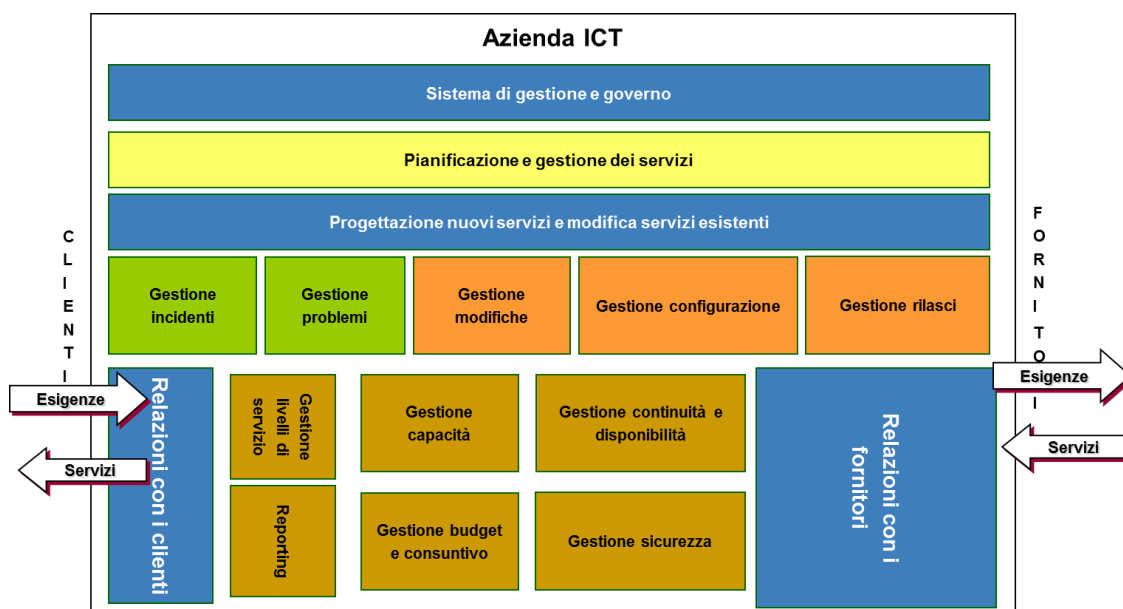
Azienda ICT

Sistema di gestione e governo

Pianificazione e gestione dei servizi

Progettazione nuovi servizi e modifica servizi esistenti

CLIENTI

FORNITORI

Gestione incidenti

Gestione problemi

Gestione modifiche

Gestione configurazione

Gestione rilasci

Esigenze

Servizi

Relazioni con i clienti

Gestione livelli di servizio

Reporting

Gestione capacità

Gestione continuità e disponibilità

Gestione budget e consuntivo

Gestione sicurezza

Relazioni con i fornitori

Esigenze

Servizi